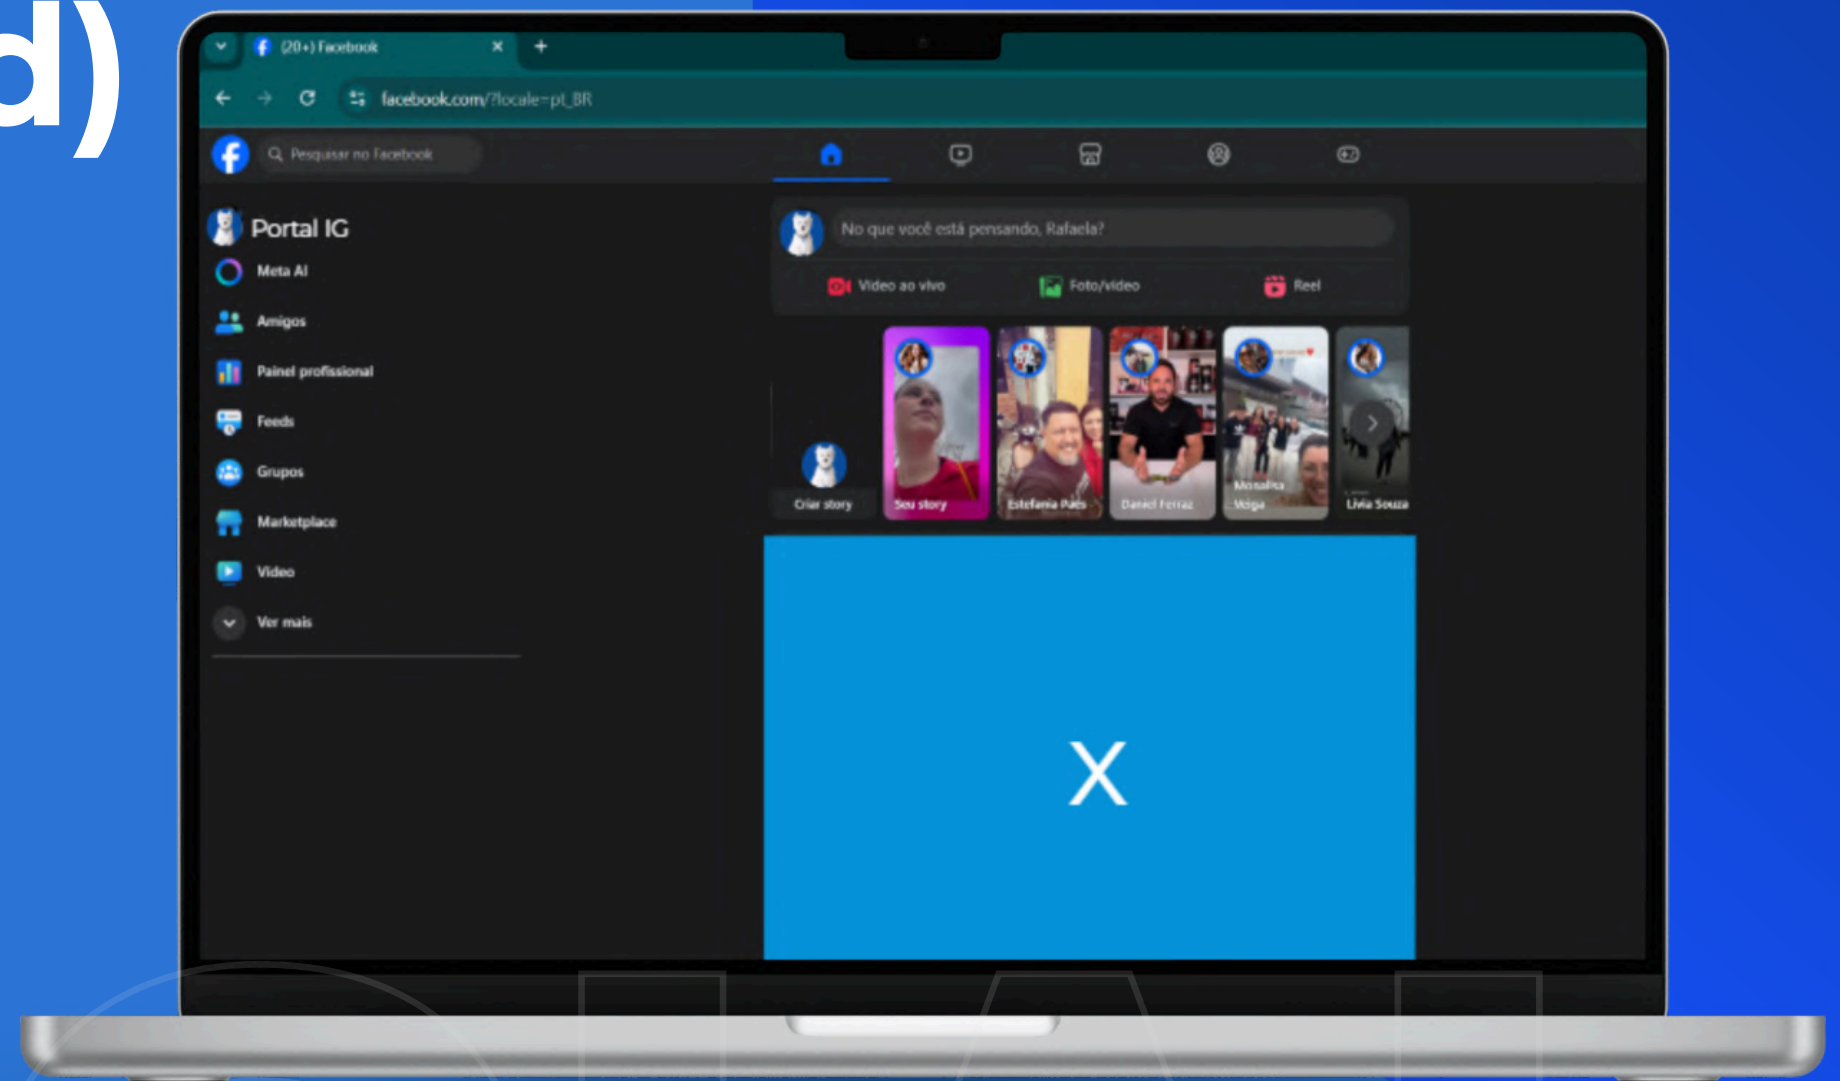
d)

(20+) Facebook

facebook.com/?locale=pt_BR

Pesquisar no Facebook

Portal IG

Meta AI

Amigos

Painel profissional

Feeds

Grupos

Marketplace

Vídeo

Ver mais

No que você está pensando, Rafaela?

Vídeo ao vivo

Foto/vídeo

Reel

Criar story

Seu story

Estefania Paes

Daniel Ferraz

Mosalina Veiga

Lívia Souza

X